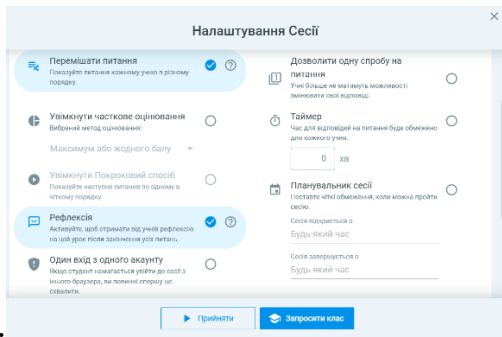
Налаштування Сесії

Перемішати питання
Покажуйте питання кожному учню в різному порядку.

Увімкнути часткове оцінювання
Вибраний метод оцінювання:

Максимум або жодного балу

Увімкнути Покроковий спосіб
Покажуйте наступне питання по одному в чіткому порядку.

Рефлексія
Активуйте, щоб отримати від учнів рефлексію на цей урок після закінчення усіх питань.

Один вхід з одного акаунту
Якщо студент намагається увійти до сесії з іншого браузера, ви повинні спершу це схвалити.

Дозволити одну спробу на питання
Учні більше не матимуть можливості змінювати свої відповіді.

Таймер
Час для відповідей на питання буде обмежено для кожного учня.

0 хв

Планувальник сесії
Поставте чіткі обмеження, коли можна пройти сесію.

Сесія відкривається о
Будь-який час

Сесія завершується о
Будь-який час

Прийняти

Запросити клас